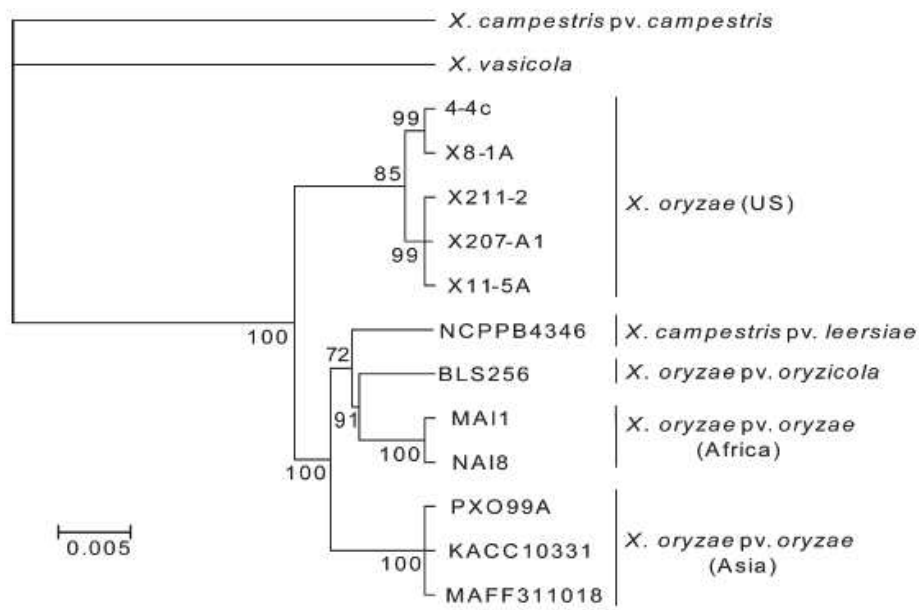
X. campestris pv. campestris
X. vasicola
99
4-4c
X8-1A
85
X211-2
X. oryzae (US)
99
X207-A1
X11-5A
100
NCPPB4346
X. campestris pv. leersiae
72
BLS256
X. oryzae pv. oryzicola
91
MAI1
X. oryzae pv. oryzae (Africa)
100
NAI8
100
PXO99A
0.005
KACC10331
X. oryzae pv. oryzae (Asia)
100
MAFF311018